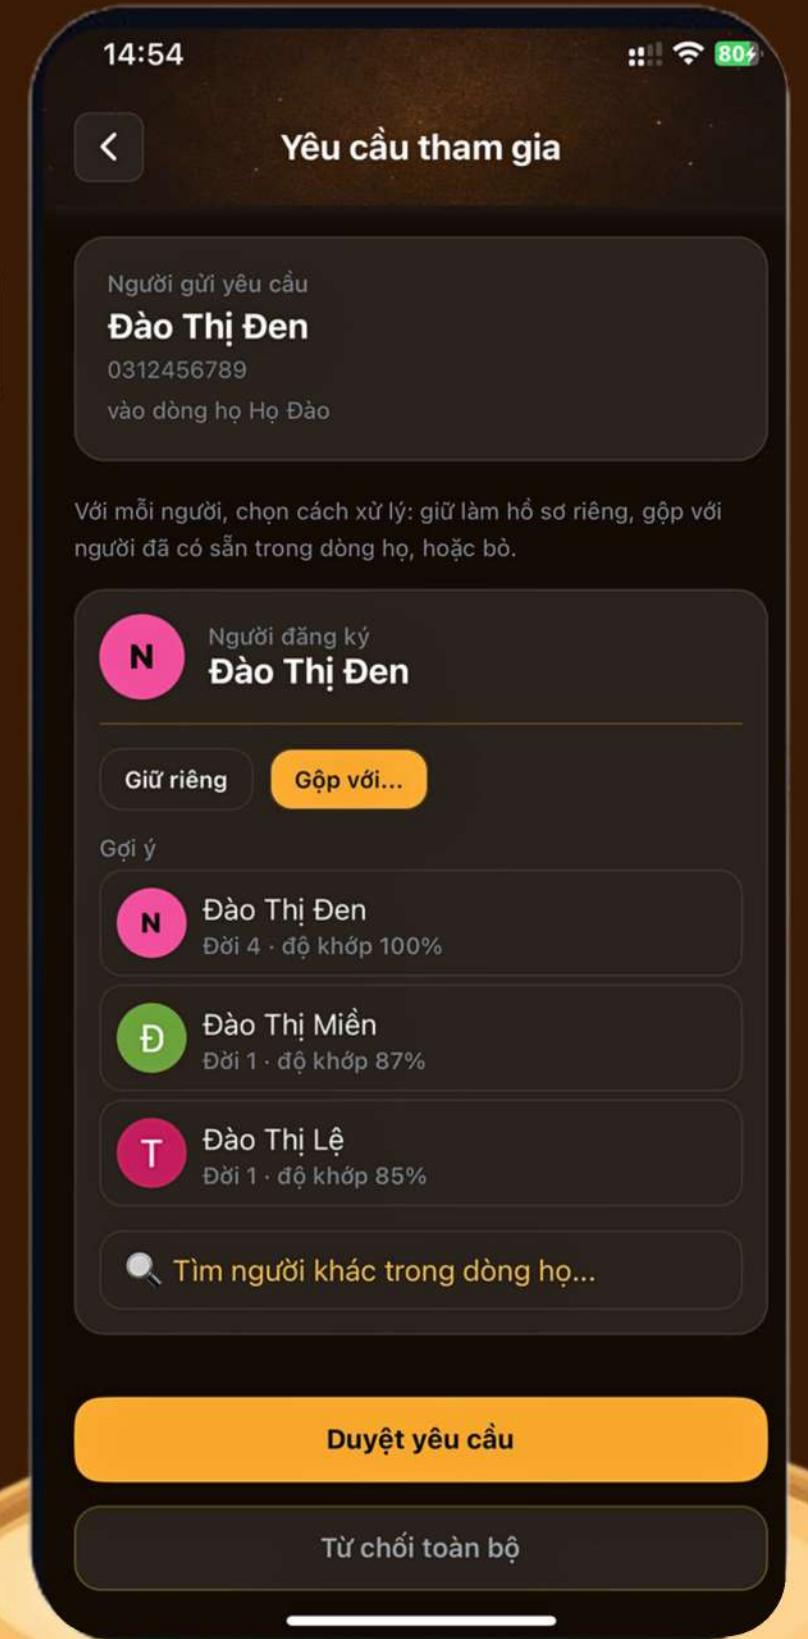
14:54

80

<

Yêu cầu tham gia

Người gửi yêu cầu
Đào Thị Đen
0312456789
vào dòng họ Họ Đào

Với mỗi người, chọn cách xử lý: giữ làm hồ sơ riêng, gộp với người đã có sẵn trong dòng họ, hoặc bỏ.

N
Người đăng ký
Đào Thị Đen

Giữ riêng
Gộp với...

Gợi ý

N
Đào Thị Đen
Đời 4 · độ khớp 100%

Đ
Đào Thị Miền
Đời 1 · độ khớp 87%

T
Đào Thị Lệ
Đời 1 · độ khớp 85%

Tìm người khác trong dòng họ...

Duyệt yêu cầu

Từ chối toàn bộ